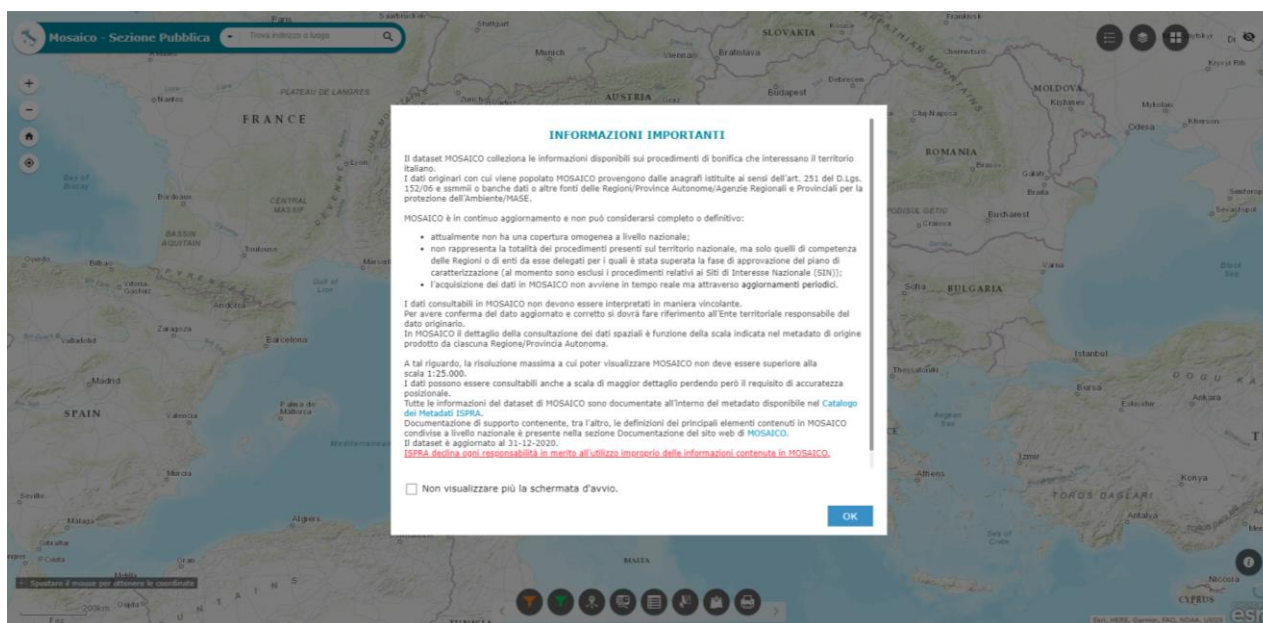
Mosaico - Sezione Pubblica
Trova indirizzo o luogo

INFORMAZIONI IMPORTANTI

Il dataset MOSAICO colleziona le informazioni disponibili sui procedimenti di bonifica che interessano il territorio italiano.
I dati originari con cui viene popolato MOSAICO provengono dalle anagrafi istituite ai sensi dell'art. 251 del D.Lgs. 152/06 e ssmmii o banche dati o altre fonti delle Regioni/Province Autonome/Agenzie Regionali e Provinciali per la protezione dell'Ambiente/MASE.

MOSAICO è in continuo aggiornamento e non può considerarsi completo o definitivo:

• attualmente non ha una copertura omogenea a livello nazionale;
• non rappresenta la totalità dei procedimenti presenti sul territorio nazionale, ma solo quelli di competenza delle Regioni o di enti da esse delegati per i quali è stata superata la fase di approvazione del piano di caratterizzazione (al momento sono esclusi i procedimenti relativi ai Siti di Interesse Nazionale (SIN));
• l'acquisizione dei dati in MOSAICO non avviene in tempo reale ma attraverso aggiornamenti periodici.

I dati consultabili in MOSAICO non devono essere interpretati in maniera vincolante.
Per avere conferma del dato aggiornato e corretto si dovrà fare riferimento all'Ente territoriale responsabile del dato originario.
In MOSAICO il dettaglio della consultazione dei dati spaziali è funzione della scala indicata nel metadato di origine prodotto da ciascuna Regione/Provincia Autonoma.

A tal riguardo, la risoluzione massima a cui poter visualizzare MOSAICO non deve essere superiore alla scala 1:25.000.
I dati possono essere consultabili anche a scala di maggior dettaglio perdendo però il requisito di accuratezza posizionale.
Tutte le informazioni del dataset di MOSAICO sono documentate all'interno del metadato disponibile nel Catalogo dei Metadati ISPRA.
Documentazione di supporto contenente, tra l'altro, le definizioni dei principali elementi contenuti in MOSAICO condivise a livello nazionale è presente nella sezione Documentazione del sito web di MOSAICO.
Il dataset è aggiornato al 31-12-2020.
ISPRA declina ogni responsabilità in merito all'utilizzo improprio delle informazioni contenute in MOSAICO.

Non visualizzare più la schermata d'avvio.

OK

Spostare il mouse per ottenere le coordinate
200km
Esri, HERE, Garmin, FAO, NOAA, USGS